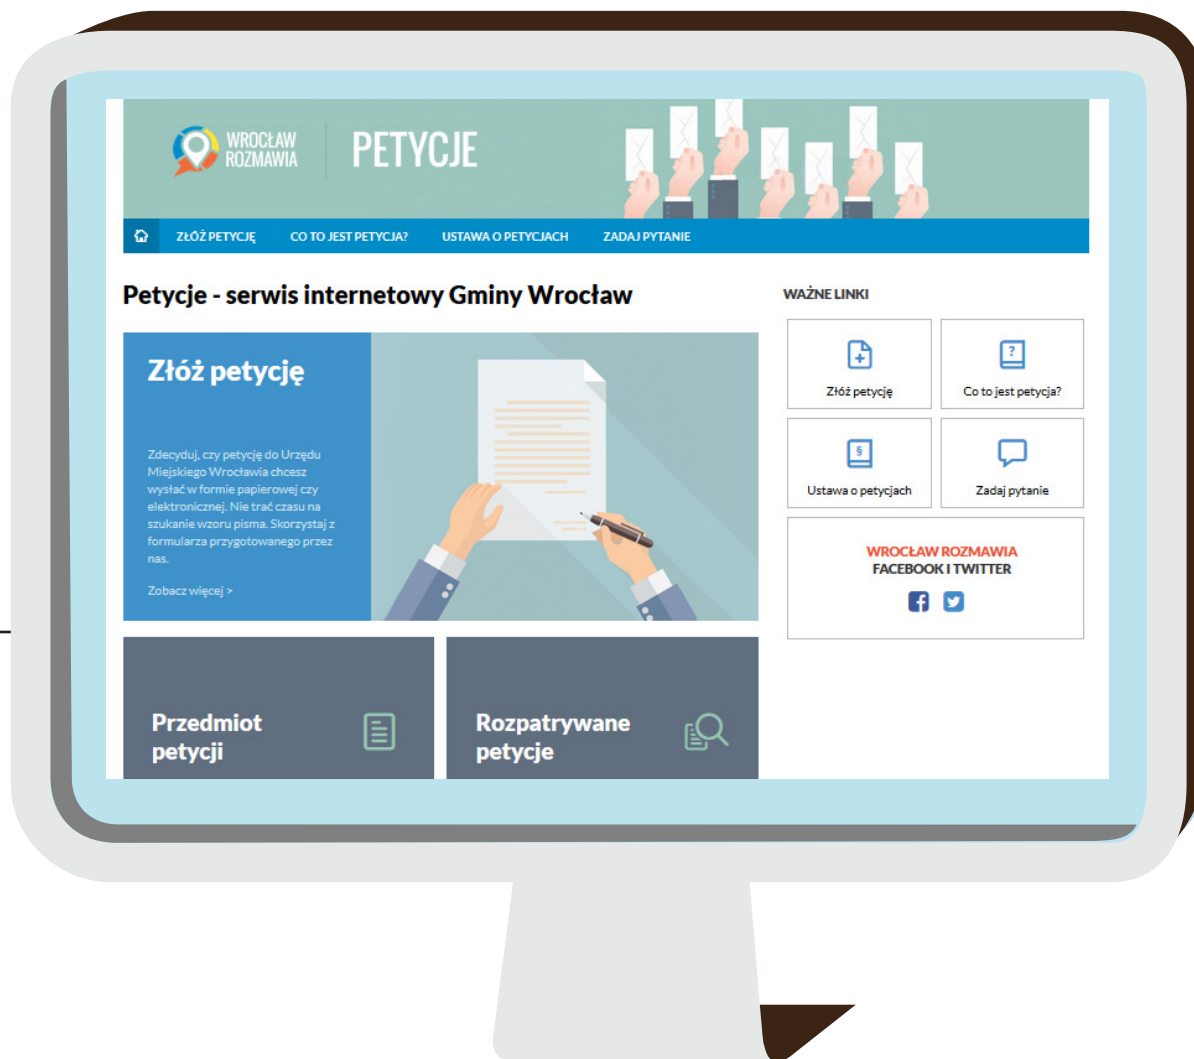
WROCŁAW ROZMAWIA

PETYCJE

ZŁÓŻ PETYCJĘ CO TO JEST PETYCJA? USTAWA O PETYCJACH ZADAJ PYTANIE

Petycje - serwis internetowy Gminy Wrocław

Złóż petycję

Zdecyduj, czy petycję do Urzędu Miejskiego Wrocławia chcesz wysłać w formie papierowej czy elektronicznej. Nie trać czasu na szukanie wzoru pisma. Skorzystaj z formularza przygotowanego przez nas.

Zobacz więcej >

Przedmiot petycji

Rozpatrywane petycje

WAŻNE LINKI

Złóż petycję

Co to jest petycja?

Ustawa o petycjach

Zadaj pytanie

WROCŁAW ROZMAWIA
FACEBOOK I TWITTER